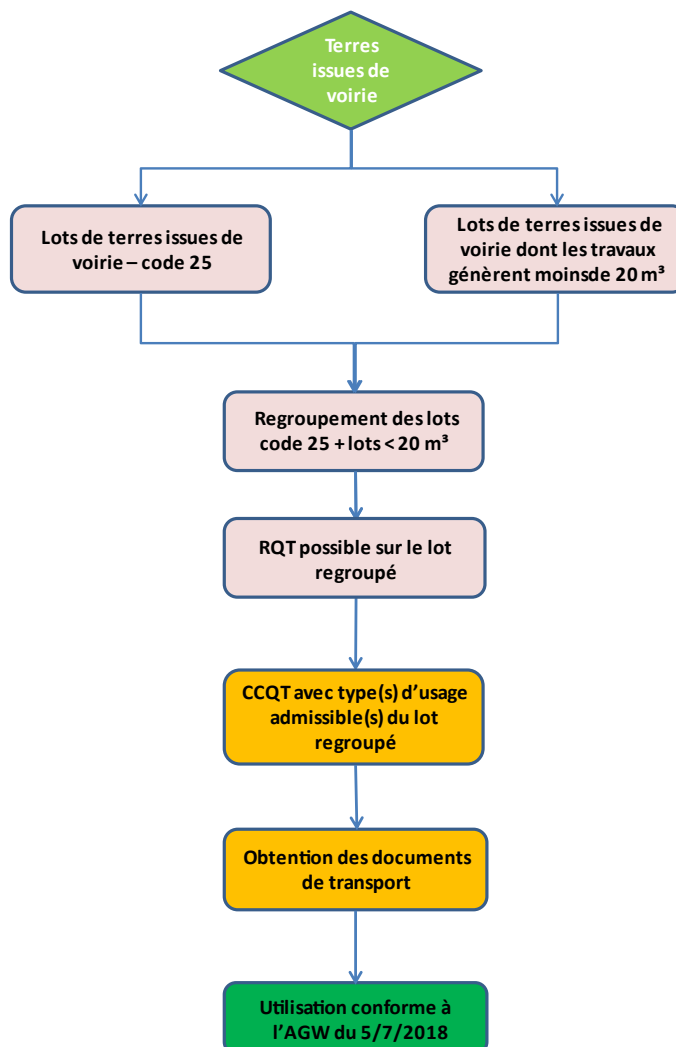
Terres issues de voirie

Lots de terres issues de voirie – code 25

Lots de terres issues de voirie dont les travaux génèrent moinsde 20 m³

Regroupement des lots code 25 + lots < 20 m³

RQT possible sur le lot regroupé

CCQT avec type(s) d'usage admissible(s) du lot regroupé

Obtention des documents de transport

Utilisation conforme à l'AGW du 5/7/2018